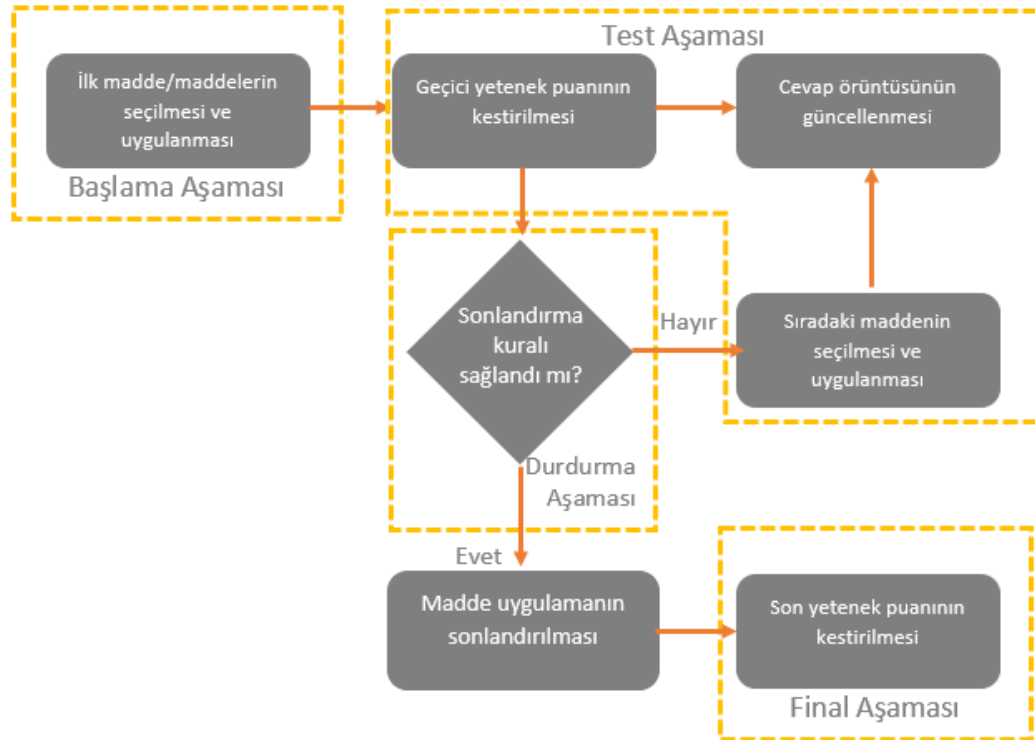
İlk madde/maddelerin seçilmesi ve uygulanması

Başlama Aşaması

Test Aşaması

Geçici yetenek puanının kestirilmesi

Cevap örüntüsünün güncellenmesi

Sonlandırma kuralı sağlandı mı?

Hayır

Sıradaki maddenin seçilmesi ve uygulanması

Durdurma Aşaması

Evet

Madde uygulamanın sonlandırılması

Son yetenek puanının kestirilmesi

Final Aşaması